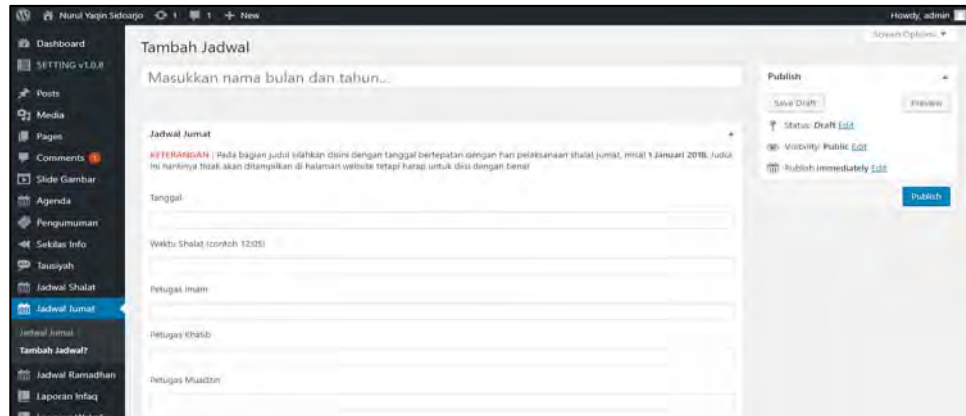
Nurul Yaqin Sidoarjo 1 1 + New

Howdy, admin

Screen Options ▾

Dashboard
SETTING v1.0.8
Posts
Media
Pages
Comments
Slide Gambar
Agenda
Pengumuman
Sekilas Info
Tausiyah
Jadwal Shalat
Jadwal Jumat
Jadwal Jumat
Tambah Jadwal?
Jadwal Ramadhan
Laporan Infaq

Tambah Jadwal

Masukkan nama bulan dan tahun...

Jadwal Jumat

KETERANGAN : Pada bagian judul silahkan diisini dengan tanggal bertepatan dengan hari pelaksanaan shalat jumat, misal 1 Januari 2018. Judul ini nantinya tidak akan ditampilkan di halaman website tetapi harap untuk diisi dengan benar

Tanggal

Waktu Shalat (contoh 12:05)

Petugas Imam

Petugas Khatib

Petugas Muadzin

Publish

Save Draft

Preview

Status: Draft Edit

Visibility: Public Edit

Publish immediately Edit

Publish